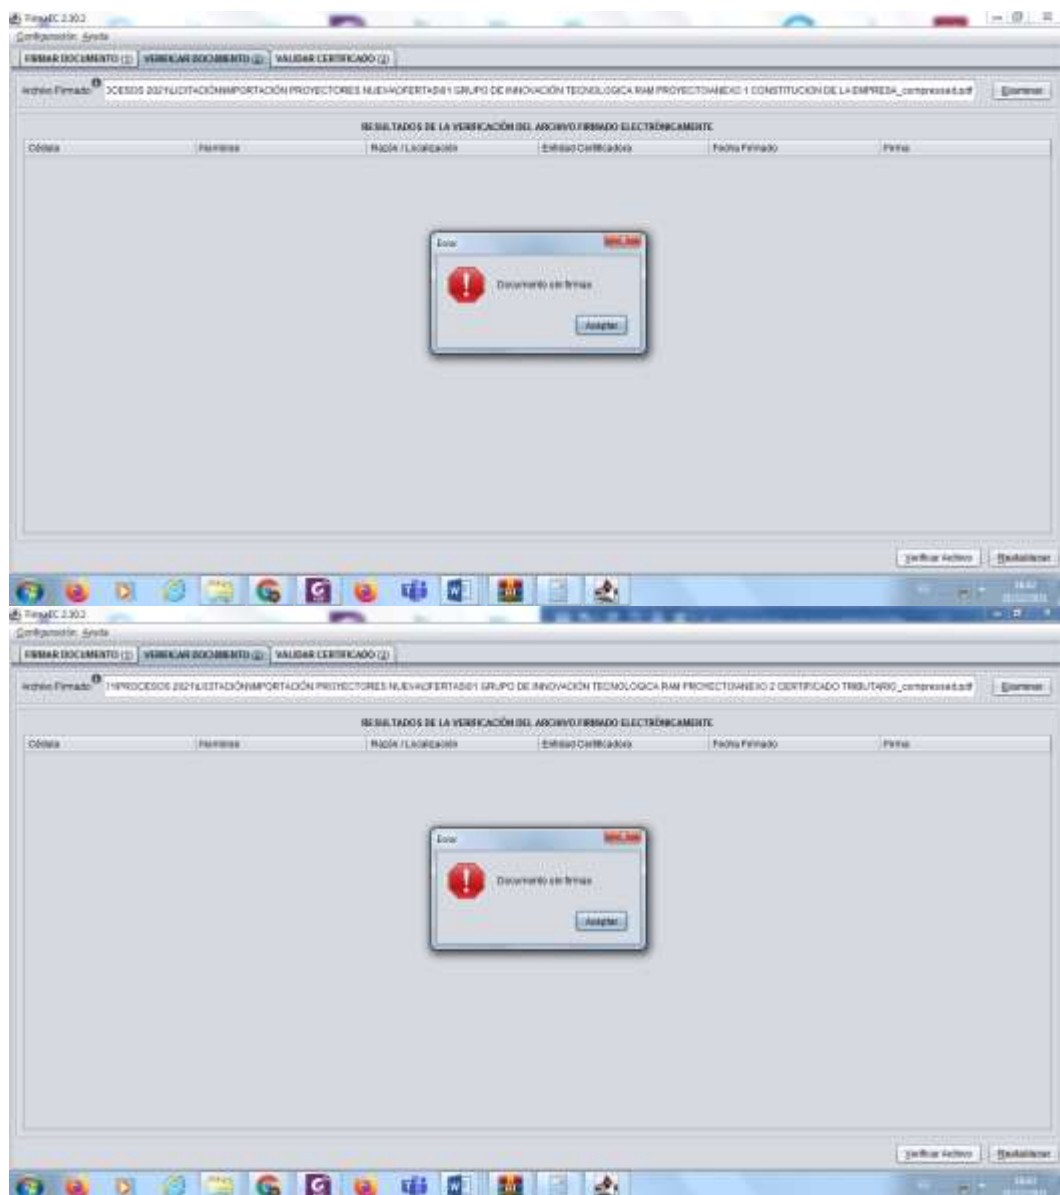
FirmaEC 2.10.2
Configuración Ayuda
FIRMAR DOCUMENTO (1) VERIFICAR DOCUMENTO (2) VALIDAR CERTIFICADO (3)
Archivo Firmado OCESOS 2021\LICITACIÓN\IMPORTACIÓN PROYECTORES NUEVA\OFERTAS\01 GRUPO DE INNOVACIÓN TECNOLOGICA RAM PROYECTO\ANEXO 1 CONSTITUCION DE LA EMPRESA_compressed.pdf Examinar
RESULTADOS DE LA VERIFICACIÓN DEL ARCHIVO FIRMADO ELECTRÓNICAMENTE

| Cédula | Nombres | Razón / Localización | Entidad Certificadora | Fecha Firmado | Firma |
|---|---|---|---|---|---|

Error
Documento sin firmas
Aceptar
Verificar Archivo Restablecer

FirmaEC 2.10.2
Configuración Ayuda
FIRMAR DOCUMENTO (1) VERIFICAR DOCUMENTO (2) VALIDAR CERTIFICADO (3)
Archivo Firmado 1\PROCESOS 2021\LICITACIÓN\IMPORTACIÓN PROYECTORES NUEVA\OFERTAS\01 GRUPO DE INNOVACIÓN TECNOLOGICA RAM PROYECTO\ANEXO 2 CERTIFICADO TRIBUTARIO_compressed.pdf Examinar
RESULTADOS DE LA VERIFICACIÓN DEL ARCHIVO FIRMADO ELECTRÓNICAMENTE

| Cédula | Nombres | Razón / Localización | Entidad Certificadora | Fecha Firmado | Firma |
|---|---|---|---|---|---|

Error
Documento sin firmas
Aceptar
Verificar Archivo Restablecer